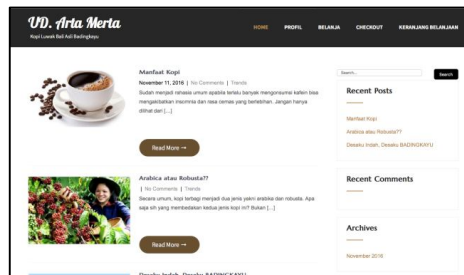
UD. Arta Merta
Kopi Luwak Bali Asli Badingkayu

HOME PROFIL BELANJA CHECKOUT KERANJANG BELANJAAN

Manfaat Kopi
November 11, 2016 | No Comments | Trends
Sudah menjadi rahasia umum apabila terlalu banyak mengonsumsi kafein bisa mengakibatkan insomnia dan rasa cemas yang berlebihan. Jangan hanya dilihat dari [...]

Read More →

Arabica atau Robusta??
| No Comments | Trends
Secara umum, kopi terbagi menjadi dua jenis yakni arabika dan robusta. Apa saja sih yang membedakan kedua jenis kopi ini? Bukan [...]

Read More →

Desaku Indah, Desaku BADINGKAYU

Search...
Search

Recent Posts

Manfaat Kopi
Arabica atau Robusta??
Desaku Indah, Desaku BADINGKAYU

Recent Comments

Archives

November 2016